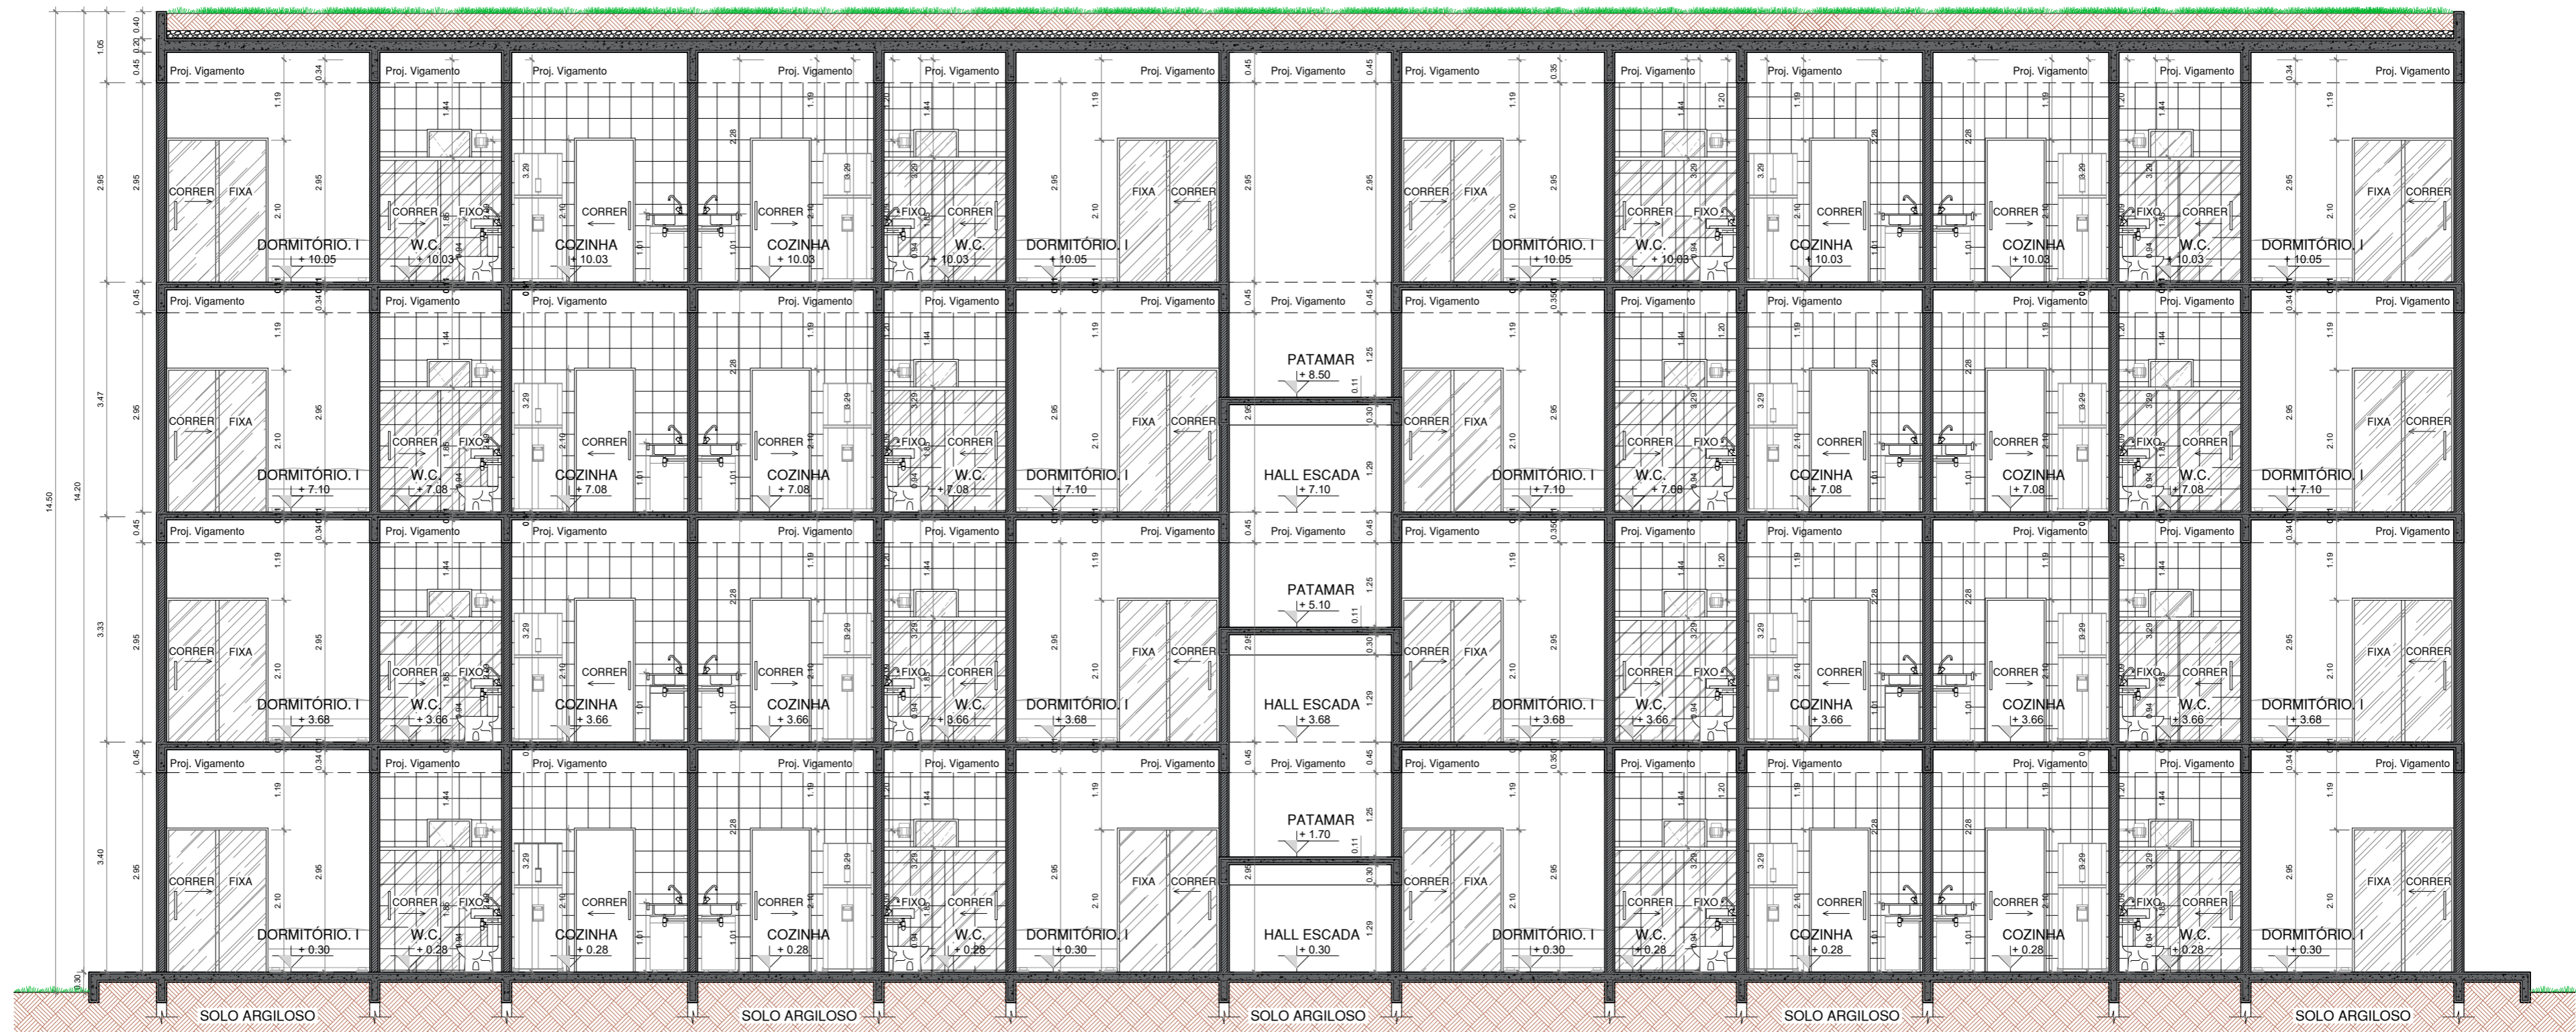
14.50
14.20
1.05
0.40
0.20
0.45
2.95
3.47
3.33
3.40
0.30

Proj. Vigamento Proj. Vigamento Proj. Vigamento Proj. Vigamento Proj. Vigamento Proj. Vigamento Proj. Vigamento Proj. Vigamento Proj. Vigamento Proj. Vigamento Proj. Vigamento Proj. Vigamento Proj. Vigamento

CORRER FIXA DORMITÓRIO. I + 10.05
CORRER FIXO W.C. + 10.03
CORRER COZINHA + 10.03
CORRER COZINHA + 10.03
FIXO CORRER W.C. + 10.03
FIXA CORRER DORMITÓRIO. I + 10.05
CORRER FIXA DORMITÓRIO. I + 10.05
CORRER FIXO W.C. + 10.03
CORRER COZINHA + 10.03
CORRER COZINHA + 10.03
FIXO CORRER W.C. + 10.03
FIXA CORRER DORMITÓRIO. I + 10.05

PATAMAR + 8.50
HALL ESCADA + 7.10
DORMITÓRIO. I + 7.10
W.C. + 7.08
COZINHA + 7.08
COZINHA + 7.08
W.C. + 7.08
DORMITÓRIO. I + 7.10
DORMITÓRIO. I + 7.10
W.C. + 7.08
COZINHA + 7.08
COZINHA + 7.08
W.C. + 7.08
DORMITÓRIO. I + 7.10

PATAMAR + 5.10
HALL ESCADA + 3.68
DORMITÓRIO. I + 3.68
W.C. + 3.66
COZINHA + 3.66
COZINHA + 3.66
W.C. + 3.66
DORMITÓRIO. I + 3.68
DORMITÓRIO. I + 3.68
W.C. + 3.66
COZINHA + 3.66
COZINHA + 3.66
W.C. + 3.66
DORMITÓRIO. I + 3.68

PATAMAR + 1.70
HALL ESCADA + 0.30
DORMITÓRIO. I + 0.30
W.C. + 0.28
COZINHA + 0.28
COZINHA + 0.28
W.C. + 0.28
DORMITÓRIO. I + 0.30
DORMITÓRIO. I + 0.30
W.C. + 0.28
COZINHA + 0.28
COZINHA + 0.28
W.C. + 0.28
DORMITÓRIO. I + 0.30

1.19 2.95 2.10 0.34 1.44 1.85 0.94 3.29 2.28 1.01 1.20 1.25 0.11 0.30 1.29 0.36

SOLO ARGILOSO SOLO ARGILOSO SOLO ARGILOSO SOLO ARGILOSO SOLO ARGILOSO